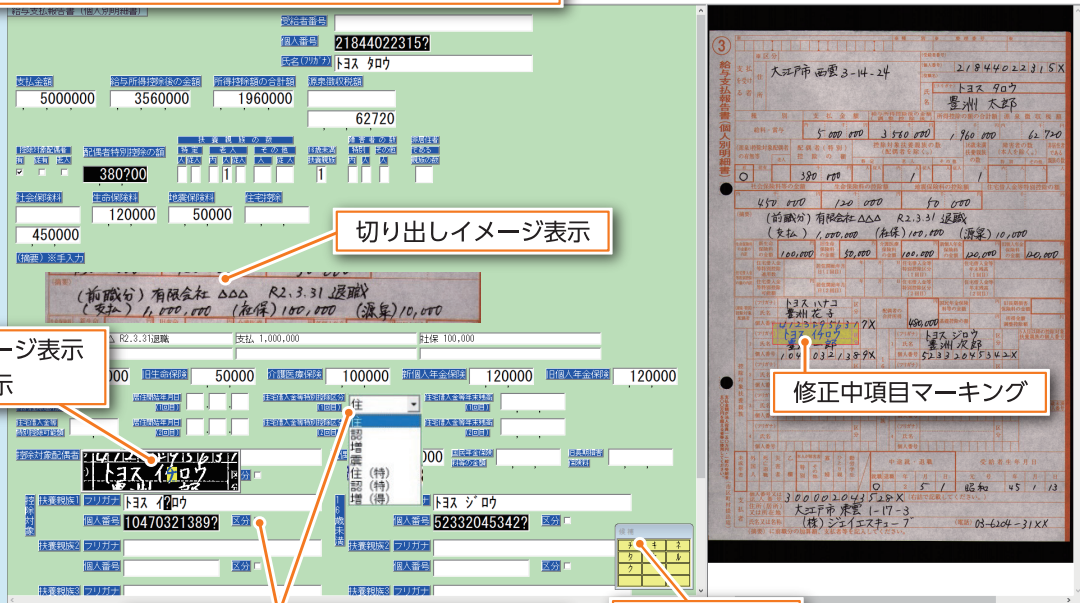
給与支払報告書（個人別明細書）

受給者番号
個人番号 21844022315?
氏名(フリガナ) トヨス タロウ
支払金額 5000000
給与所得控除後の金額 3560000
所得控除の額の合計額 1960000
源泉徴収税額 62720
配偶者特別控除の額 380?00
社会保険料 450000
生命保険料 120000
地震保険料 50000
住宅控除
切り出しイメージ表示
(摘要)※手入力
(前職分) 有限会社 ΔΔΔ R2.3.31 退職 (支払) 1,000,000 (社保) 100,000 (源泉) 10,000
R2.3.31退職 支払 1,000,000 社保 100,000
ージ表示
示
旧生命保険 50000
介護医療保険 100000
新個人年金保険 120000
旧個人年金保険 120000
住
住
認
増
住(特)
認(特)
増(得)
トヨス イ?ロウ
控除対象扶養親族1 フリガナ トヨス イ?ロウ
個人番号 10470321389?
区分
16歳未満扶養親族 フリガナ トヨス ジロウ
個人番号 52332045342?
区分
扶養親族2 フリガナ
個人番号
区分
扶養親族3 フリガナ
③
給与支払報告書(個人別明細書)
大江戸市西葛3-14-24
21844022315X
トヨス タロウ
豊洲 太郎
5,000,000 3,560,000 1,960,000 62,720
0 380,000 1
450,000 120,000 50,000
(前職分) 有限会社 ΔΔΔ R2.3.31 退職
(支払) 1,000,000 (社保) 100,000 (源泉) 10,000
100,000 50,000 100,000 120,000 120,000
トヨス ハナコ
豊洲 花子
01234567890?X
トヨス イチロウ
豊洲 一郎
10470321389X
480,000
トヨス ジロウ
豊洲 次郎
52332045342X
修正中項目マーキング
0 5 1 昭和 45 1 13
300002043528X
大江戸市東雲 1-17-3
(株) ジェイエスキューブ
03-6204-31XX